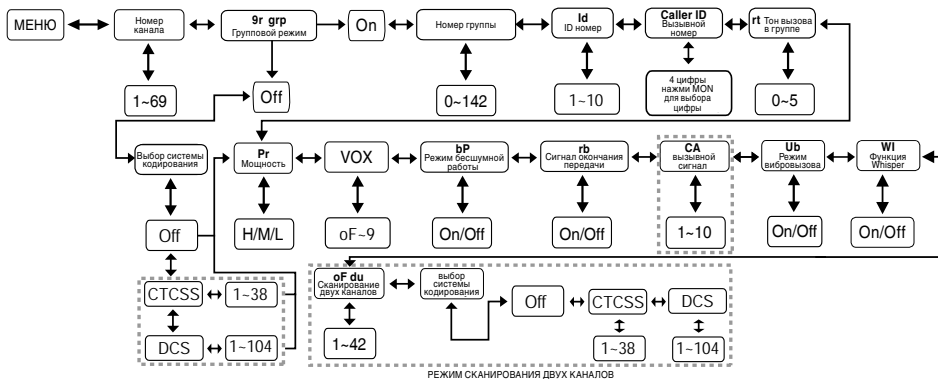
МЕНЮ

Номер канала

1~69

9r grp
Групповой режим

Off

On

Номер группы

0~142

Id
ID номер

1~10

Caller ID
Вызывной номер

4 цифры нажми MON для выбора цифры

rt Тон вызова в группе

0~5

Выбор системы кодирования

Off

CTCSS

1~38

DCS

1~104

Pr
Мощность

H/M/L

VOX

oF~9

bP
Режим бесшумной работы

On/Off

rb
Сигнал окончания передачи

On/Off

CA
вызывной сигнал

1~10

Ub
Режим вибровызова

On/Off

WI
Функция Whisper

On/Off

oF du
Сканирование двух каналов

1~42

выбор системы кодирования

Off

CTCSS

1~38

DCS

1~104

РЕЖИМ СКАНИРОВАНИЯ ДВУХ КАНАЛОВ